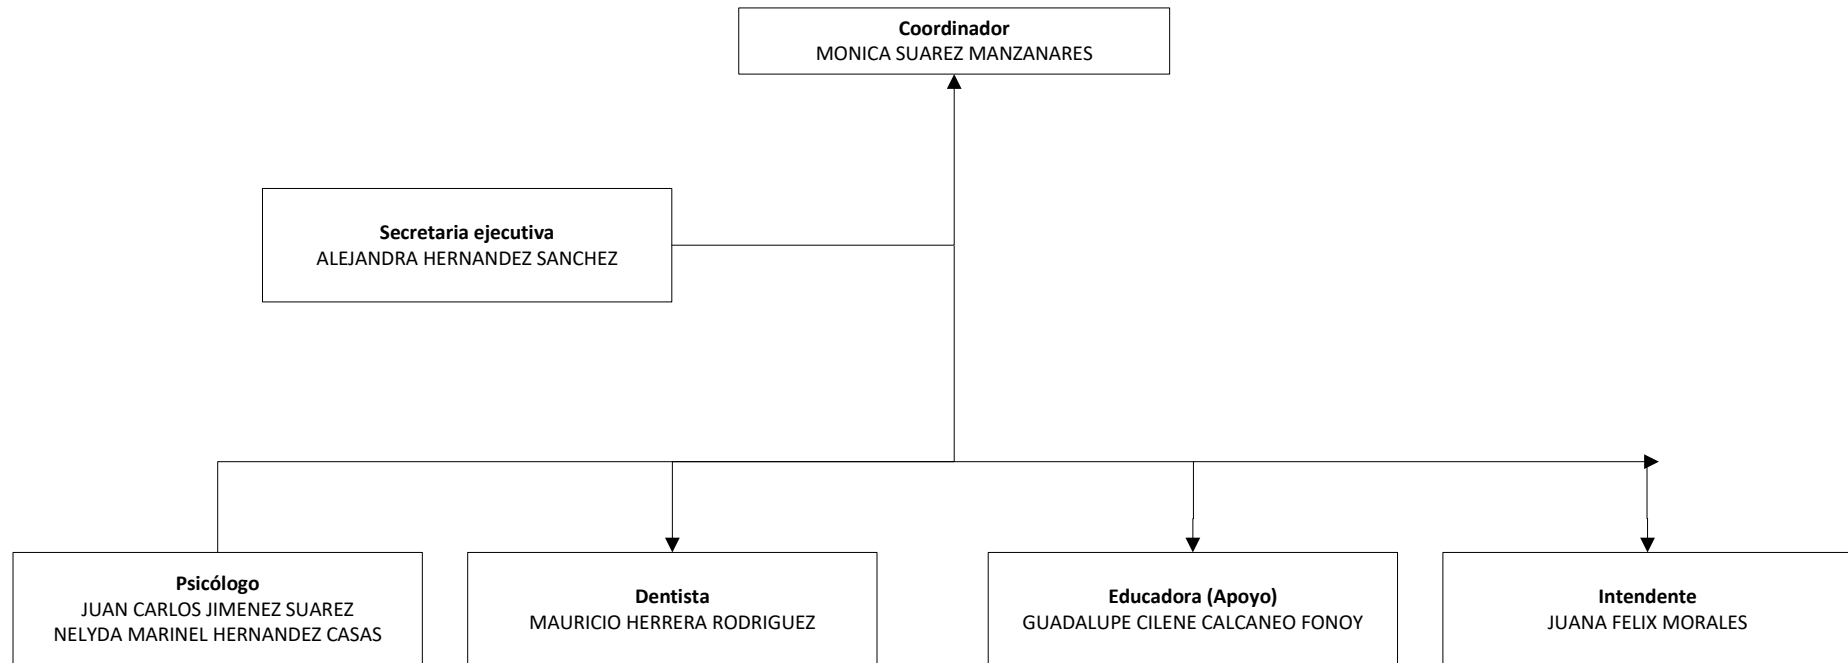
**Coordinador**
MONICA SUAREZ MANZANARES

**Secretaria ejecutiva**
ALEJANDRA HERNANDEZ SANCHEZ

**Psicólogo**
JUAN CARLOS JIMENEZ SUAREZ
NELYDA MARINEL HERNANDEZ CASAS

**Dentista**
MAURICIO HERRERA RODRIGUEZ

**Educadora (Apoyo)**
GUADALUPE CILENE CALCANEO FONOY

**Intendente**
JUANA FELIX MORALES